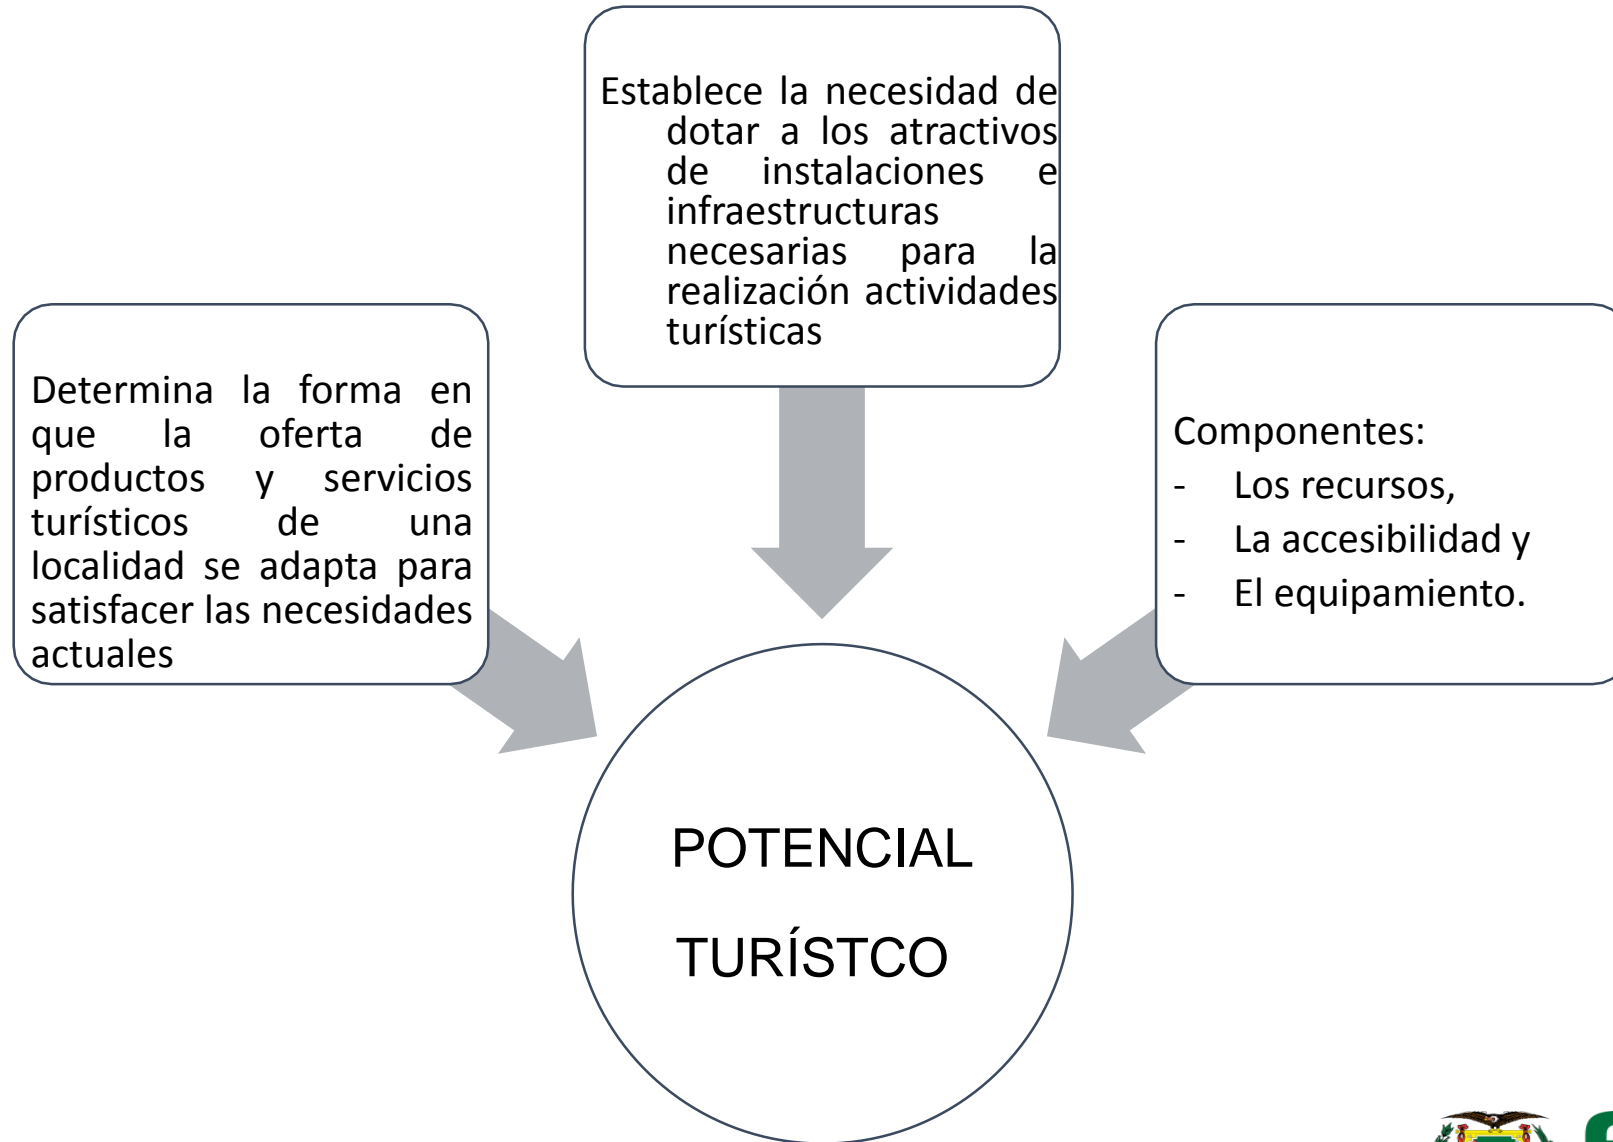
Establece la necesidad de dotar a los atractivos de instalaciones e infraestructuras necesarias para la realización actividades turísticas

Determina la forma en que la oferta de productos y servicios turísticos de una localidad se adapta para satisfacer las necesidades actuales

Componentes:
- Los recursos,
- La accesibilidad y
- El equipamiento.

POTENCIAL TURÍSTCO